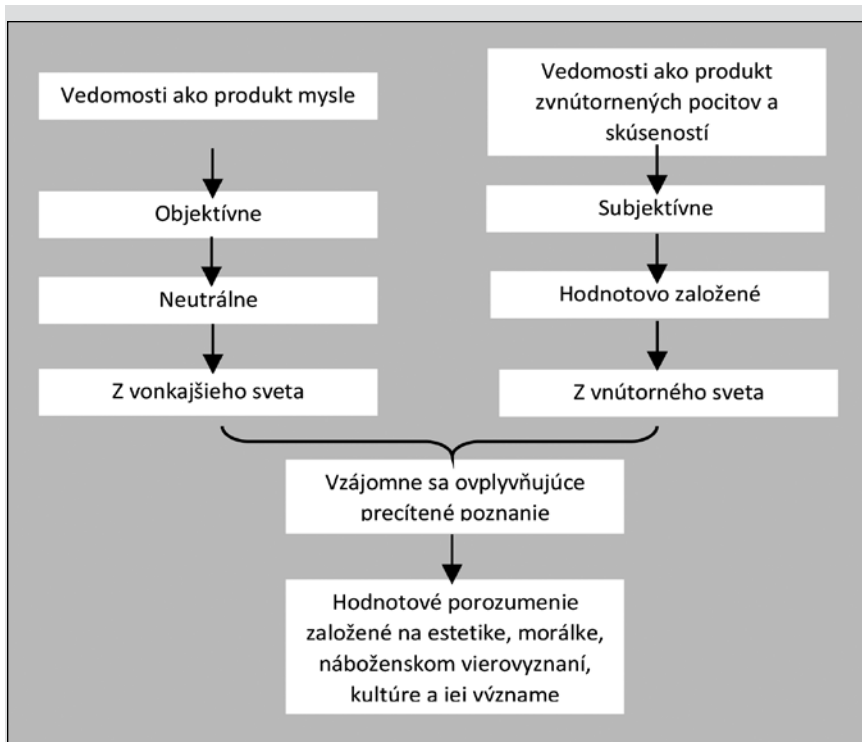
Vedomosti ako produkt mysle

Objektívne

Neutrálne

Z vonkajšieho sveta

Vedomosti ako produkt zvnútornených pocitov a skúseností

Subjektívne

Hodnotovo založené

Z vnútorného sveta

Vzájomne sa ovplyvňujúce precítené poznanie

Hodnotové porozumenie založené na estetike, morálke, náboženskom vierovyznaní, kultúre a jej význame